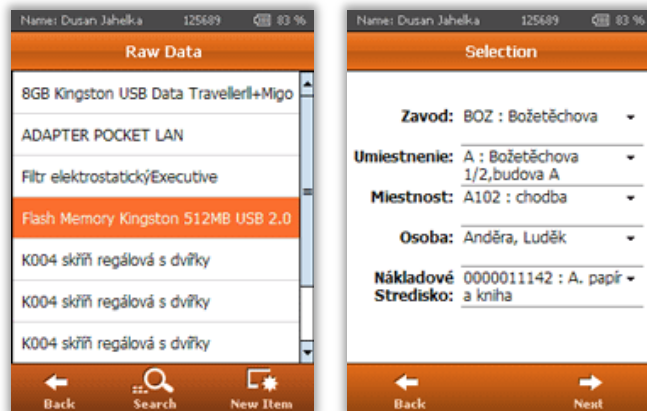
Name: Dusan Jahelka 125689 83 %

Raw Data

8GB Kingston USB Data TravellerII+Migo

ADAPTER POCKET LAN

Filtr elektrostatickýExecutive

Flash Memory Kingston 512MB USB 2.0

K004 skříň regálová s dvířky

K004 skříň regálová s dvířky

K004 skříň regálová s dvířky

Back Search New Item

Name: Dusan Jahelka 125689 83 %

Selection

Zavod: BOZ : Božetěchova

Umiestnenie: A : Božetěchova 1/2,budova A

Miestnost: A102 : chodba

Osoba: Anděra, Luděk

Nákladové Stredisko: 0000011142 : A. papír a kniha

Back Next